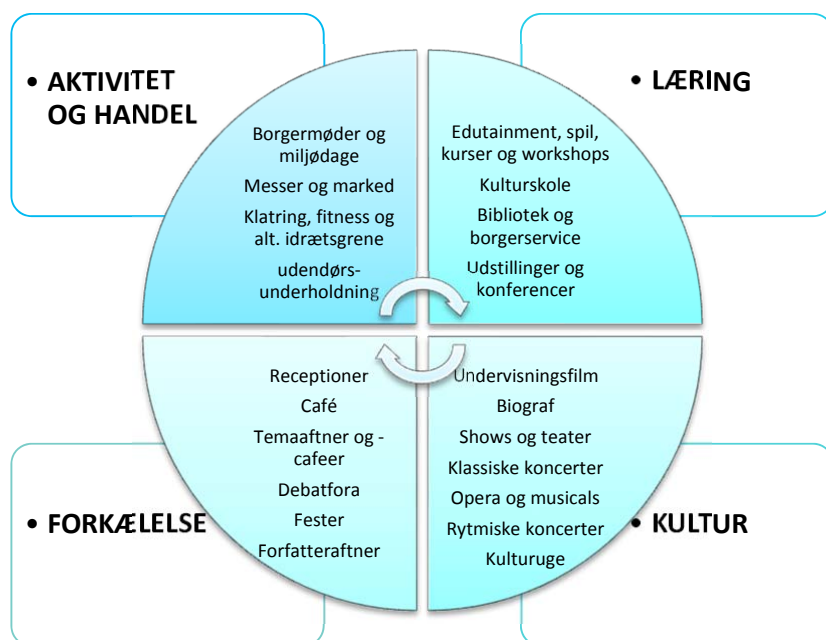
• AKTIVITET OG HANDEL

Borgermøder og miljødage
Messer og marked
Klatring, fitness og alt. idrætsgrene
udendørs-underholdning

• LÆRING

Edutainment, spil, kurser og workshops
Kulturskole
Bibliotek og borgerservice
Udstillinger og konferencer

Receptioner
Café
Temaaftner og -cafeer
Debatfora
Fester
Forfatteraftner

• FORKÆLELSE

Undervisningsfilm
Biograf
Shows og teater
Klassiske koncerter
Opera og musicals
Rytmiske koncerter
Kulturuge

• KULTUR